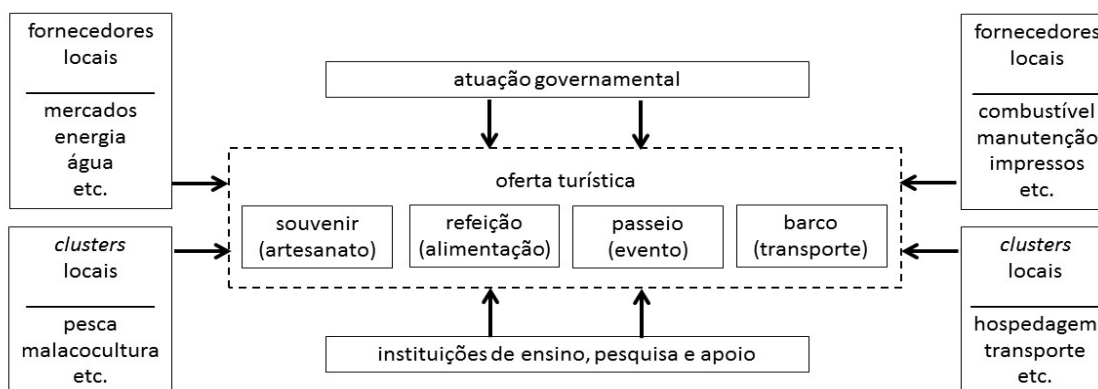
fornecedores locais

mercados
energia
água
etc.

clusters locais

pesca
malacocultura
etc.

atuação governamental

oferta turística

souvenir (artesanato)

refeição (alimentação)

passeio (evento)

barco (transporte)

instituições de ensino, pesquisa e apoio

fornecedores locais

combustível
manutenção
impressos
etc.

clusters locais

hospedagem
transporte
etc.